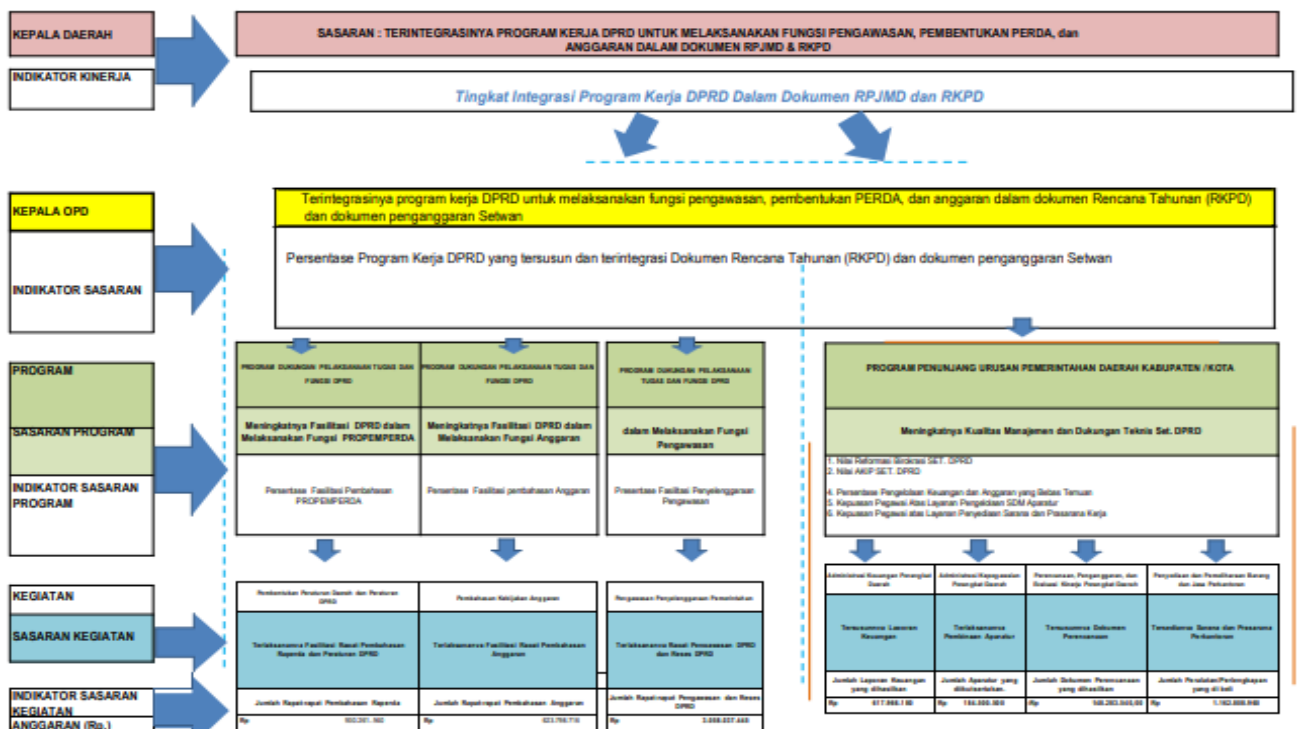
KEPALA DAERAH

INDIKATOR KINERJA

SASARAN : TERINTEGRASINYA PROGRAM KERJA DPRD UNTUK MELAKSANAKAN FUNGSI PENGAWASAN, PEMBENTUKAN PERDA, dan ANGGARAN DALAM DOKUMEN RPJMD & RKPD

Tingkat Integrasi Program Kerja DPRD Dalam Dokumen RPJMD dan RKPD

KEPALA OPD

INDIKATOR SASARAN

Terintegrasinya program kerja DPRD untuk melaksanakan fungsi pengawasan, pembentukan PERDA, dan anggaran dalam dokumen Rencana Tahunan (RKPD) dan dokumen penganggaran Setwan

Persentase Program Kerja DPRD yang tersusun dan terintegrasi Dokumen Rencana Tahunan (RKPD) dan dokumen penganggaran Setwan

PROGRAM

SASARAN PROGRAM

INDIKATOR SASARAN PROGRAM

PROGRAM DUKUNGAN PELAKSANAAN TUGAS DAN FUNGSI DPRD

Meningkatnya Fasilitasi DPRD dalam Melaksanakan Fungsi PROPEMPERDA

Persentase Fasilitasi Pembahasan PROPEMPERDA

PROGRAM DUKUNGAN PELAKSANAAN TUGAS DAN FUNGSI DPRD

Meningkatnya Fasilitasi DPRD dalam Melaksanakan Fungsi Anggaran

Persentase Fasilitasi pembahasan Anggaran

PROGRAM DUKUNGAN PELAKSANAAN TUGAS DAN FUNGSI DPRD

dalam Melaksanakan Fungsi Pengawasan

Persentase Fasilitasi Penyelenggaraan Pengawasan

PROGRAM PENUNJANG URUSAN PEMERINTAHAN DAERAH KABUPATEN /KOTA

Meningkatnya Kualitas Manajemen dan Dukungan Teknis Set. DPRD

1. Nilai Reformasi Birokrasi SET. DPRD
2. Nilai AKIP SET. DPRD

4. Persentase Pengelolaan Keuangan dan Anggaran yang Bebas Temuan
5. Kepuasan Pegawai Atas Layanan Pengelolaan SDM Aparatur
6. Kepuasan Pegawai atas Layanan Penyediaan Sarana dan Prasarana Kerja

KEGIATAN

SASARAN KEGIATAN

INDIKATOR SASARAN KEGIATAN

ANGGARAN (Rp.)

Pembentukan Peraturan Daerah dan Peraturan DPRD

Terlaksananya Fasilitasi Rapat Pembahasan Raperda dan Peraturan DPRD

Jumlah Rapat-rapat Pembahasan Raperda

Rp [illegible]

Pembahasan Kebijakan Anggaran

Terlaksananya Fasilitasi Rapat Pembahasan Anggaran

Jumlah Rapat-rapat Pembahasan Anggaran

Rp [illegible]

Pengawasan Penyelenggaraan Pemerintahan

Terlaksananya Rapat Pengawasan DPRD dan Reses DPRD

Jumlah Rapat-rapat Pengawasan dan Reses DPRD

Rp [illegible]

Administrasi Keuangan Perangkat Daerah

Tersusunnya Laporan Keuangan

Jumlah Laporan Keuangan yang dihasilkan

Rp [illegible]

Administrasi Kepegawaian Perangkat Daerah

Terlaksananya Pembinaan Aparatur

Jumlah Aparatur yang dibutuhkan

Rp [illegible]

Perencanaan, Penganggaran, dan Evaluasi Kinerja Perangkat Daerah

Tersusunnya Dokumen Perencanaan

Jumlah Dokumen Perencanaan yang dihasilkan

Rp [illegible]

Penyediaan dan Pemeliharaan Barang dan Jasa Perkantoran

Tersedianya Sarana dan Prasarana Perkantoran

Jumlah Peralatan/Perlengkapan yang di beli

Rp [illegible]